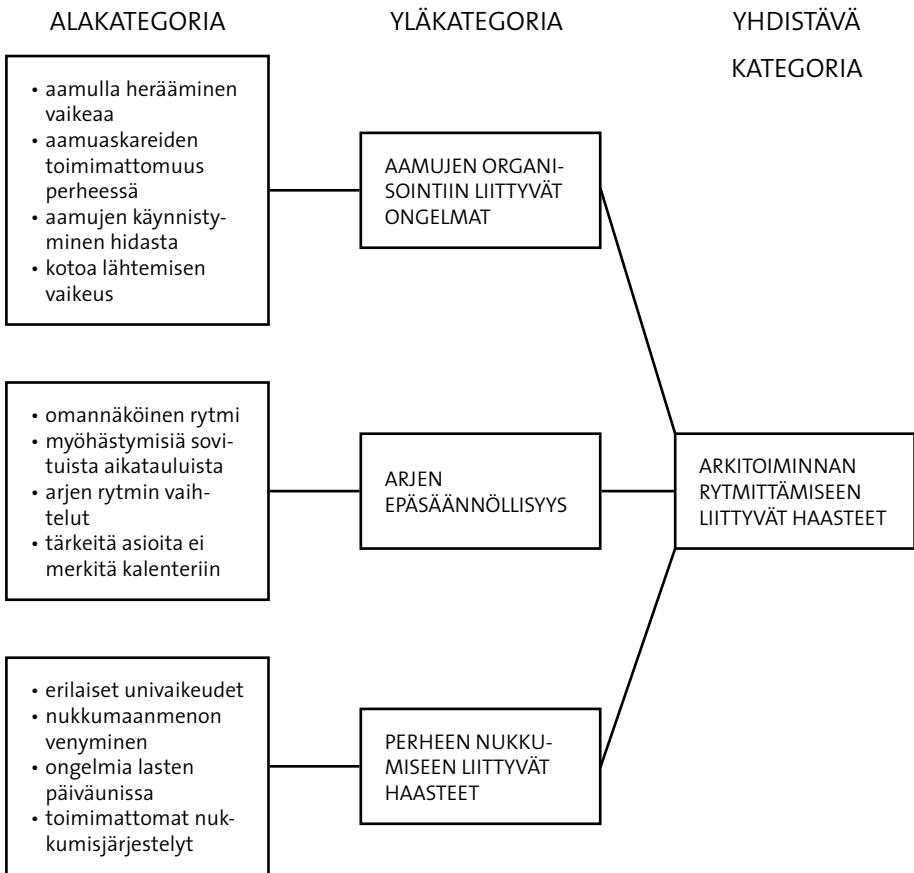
ALAKATEGORIA

YLÄKATEGORIA

YHDISTÄVÄ KATEGORIA

• aamulla herääminen vaikeaa
• aamuaskareiden toimimattomuus perheessä
• aamujen käynnistyminen hidasta
• kotoa lähtemisen vaikeus

AAMUJEN ORGANISOINTIIN LIITTYVÄT ONGELMAT

• omannäköinen rytmi
• myöhästymisiä sovituista aikatauluista
• arjen rytmin vaihtelut
• tärkeitä asioita ei merkitä kalenteriin

ARJEN EPÄSÄÄNNÖLLISYYS

ARKITOIMINNAN RYTMITTÄMISEEN LIITTYVÄT HAASTEET

• erilaiset univaikeudet
• nukkumaanmenon venyminen
• ongelmia lasten päiväunissa
• toimimattomat nukkumisjärjestelyt

PERHEEN NUKKUMISEEN LIITTYVÄT HAASTEET